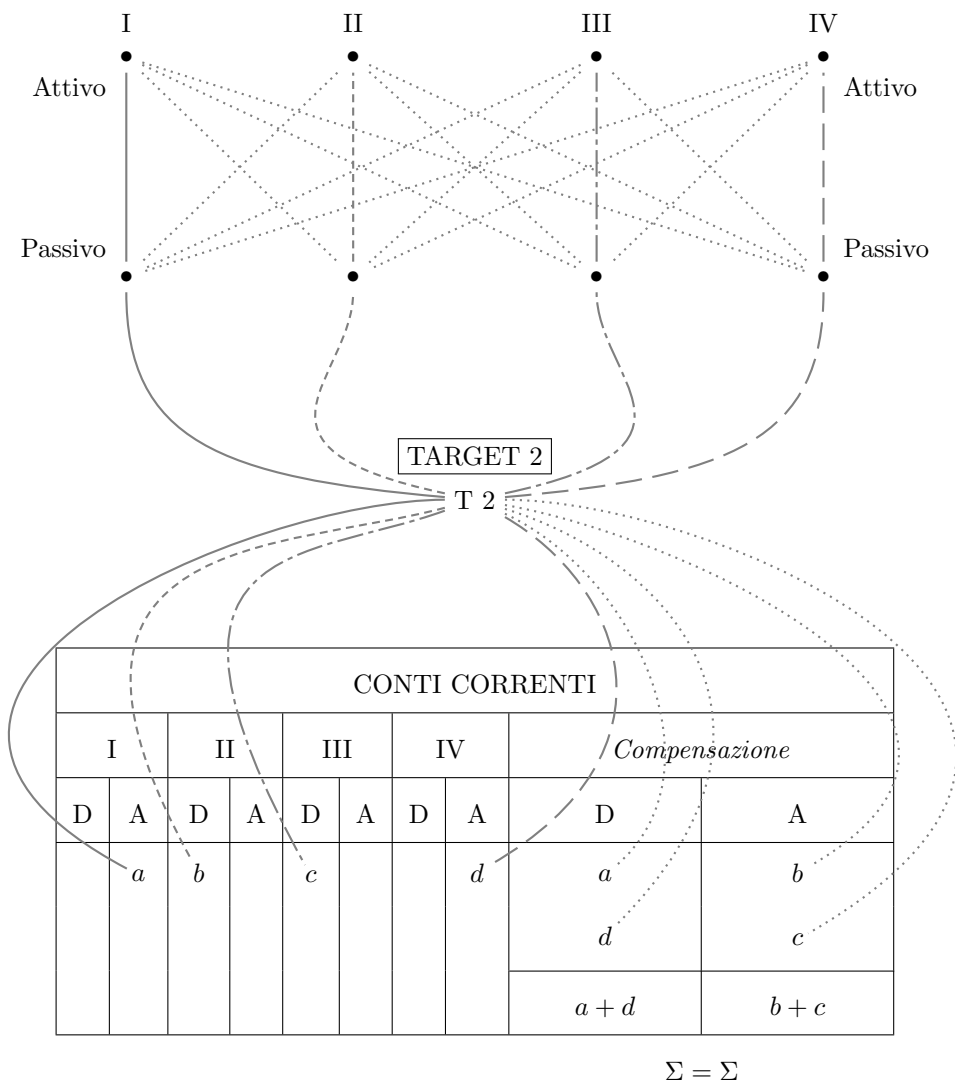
I II III IV

Attivo Attivo

Passivo Passivo

TARGET 2

T 2

| CONTI CORRENTI | | | | | | | | | |
|---|---|---|---|---|---|---|---|---|---|
| I | | II | | III | | IV | | *Compensazione* | |
| D | A | D | A | D | A | D | A | D | A |
| | $a$ | $b$ | | $c$ | | | $d$ | $a$ | $b$ |
| | | | | | | | | $d$ | $c$ |
| | | | | | | | | $a+d$ | $b+c$ |

$\Sigma = \Sigma$